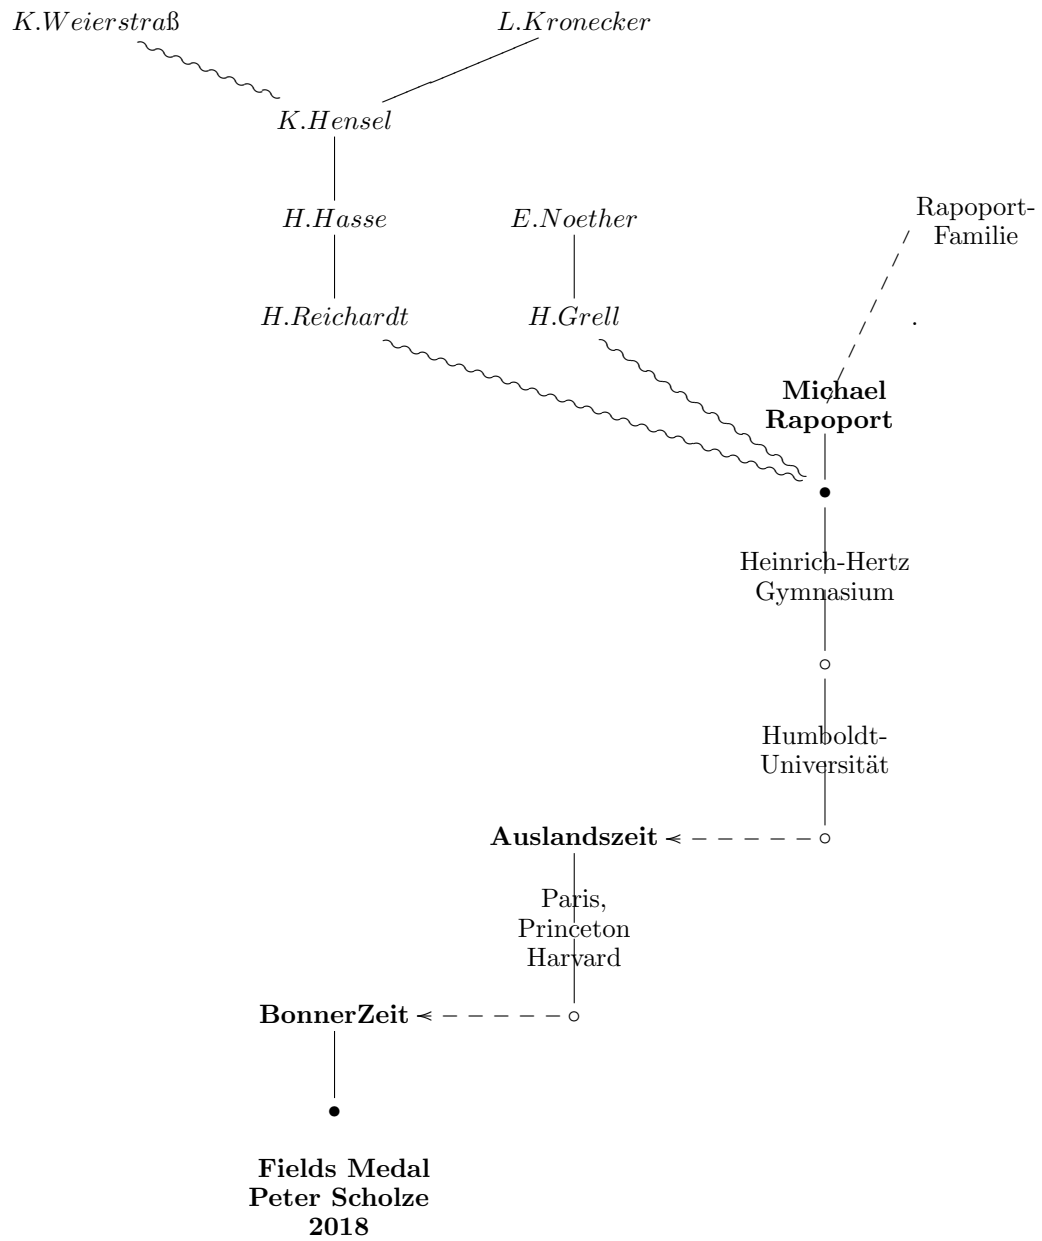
K.Weierstraß

L.Kronecker

K.Hensel

H.Hasse

E.Noether

Rapoport-Familie

H.Reichardt

H.Grell

.

Michael Rapoport

Heinrich-Hertz Gymnasium

Humboldt-Universität

Auslandszeit

Paris, Princeton Harvard

BonnerZeit

Fields Medal Peter Scholze 2018